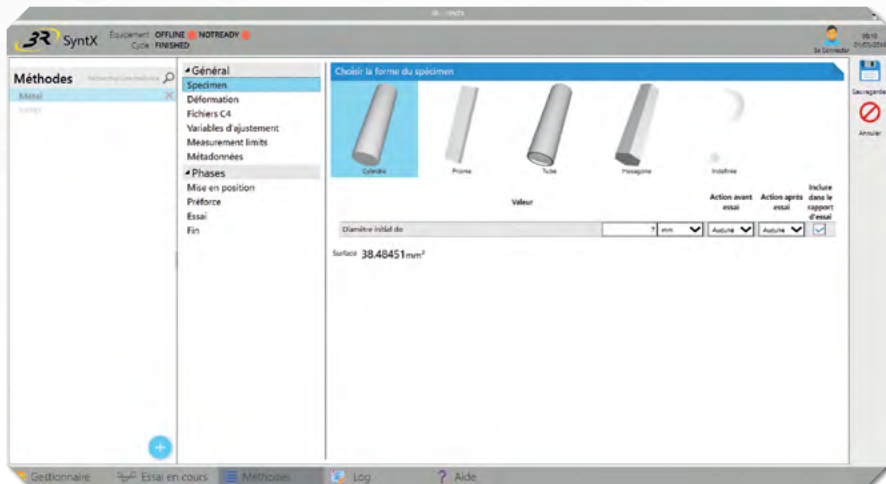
3R SyntX

Equipement OFFLINE NOTREADY
Cycle FINISHED

Se Connecter

Méthodes

Rechercher une méthode

Metal

Sauvegarder

Annuler

◢ Général
Specimen
Déformation
Fichiers C4
Variables d'ajustement
Measurement limits
Métadonnées
◢ Phases
Mise en position
Préforce
Essai
Fin

Choisir la forme du spécimen

Cylindre
Prisme
Tube
Hexagone
Indéfinie

| | Valeur | | Action avant essai | Action après essai | Inclure dans le rapport d'essai |
|---|---|---|---|---|---|
| Diamètre initial do | 7 | mm | Aucune | Aucune | ✓ |

Surface 38.48451mm²

Gestionnaire
Essai en cours
Méthodes
Log
Aide